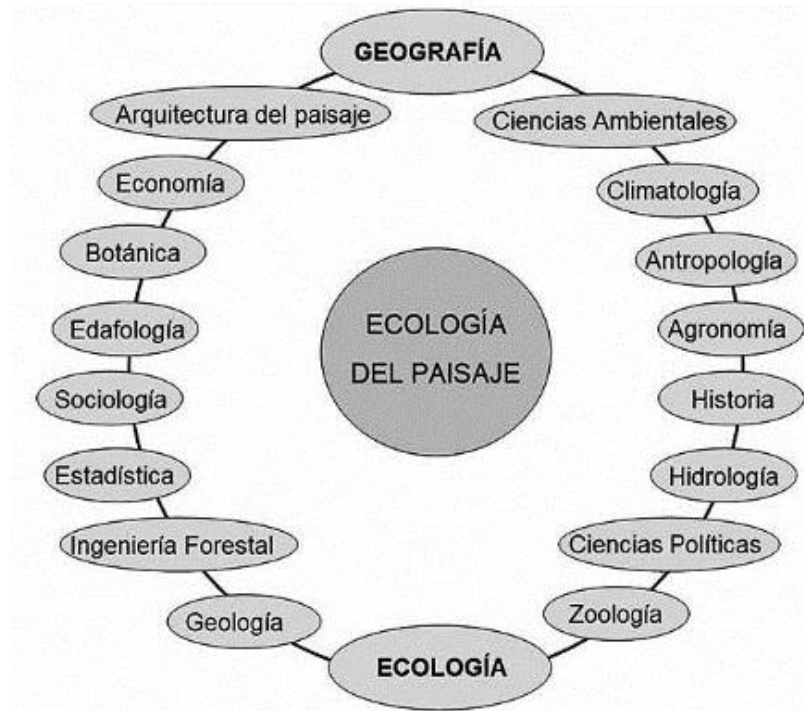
GEOGRAFÍA

Arquitectura del paisaje

Ciencias Ambientales

Economía

Climatología

Botánica

Antropología

ECOLOGÍA DEL PAISAJE

Edafología

Agronomía

Sociología

Historia

Estadística

Hidrología

Ingeniería Forestal

Ciencias Políticas

Geología

Zoología

ECOLOGÍA